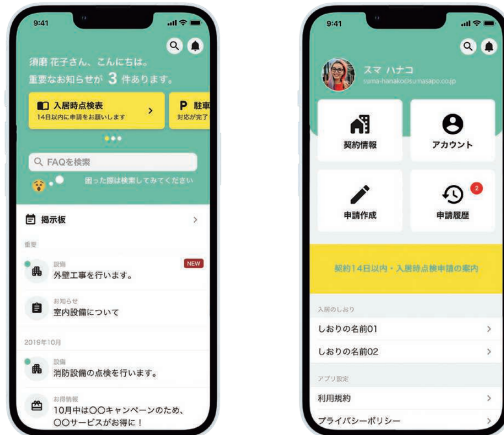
9:41

須恵 花子さん、こんにちは。
重要なお知らせが 3 件あります。

入居時点検表
14日以内に申請をお願いします

P 駐車
対応が完了

Q FAQを検索

困った際は検索してみてください

掲示板

最新

設備
外壁工事を行います。
NEW

お知らせ
室内設備について

2019年10月

設備
消防設備の点検を行います。

お得情報
10月中は〇〇キャンペーンのため、〇〇サービスがお得に！

9:41

スマ ハナコ
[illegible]

契約情報

アカウント

申請作成

申請履歴

契約14日以内・入居時点検申請の案内

入居のしおり

しおりの名前01

しおりの名前02

アプリ設定

利用規約

プライバシーポリシー